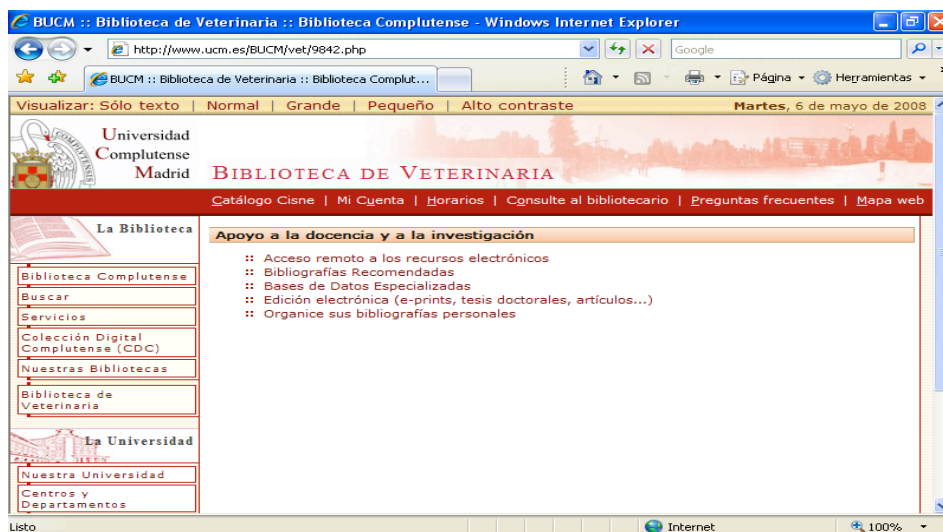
BUCM :: Biblioteca de Veterinaria :: Biblioteca Complutense - Windows Internet Explorer

http://www.ucm.es/BUCM/vet/9842.php

Google

BUCM :: Biblioteca de Veterinaria :: Biblioteca Complut...

Página ▾ Herramientas ▾

Visualizar: Sólo texto | Normal | Grande | Pequeño | Alto contraste

Martes, 6 de mayo de 2008

Universidad Complutense Madrid

BIBLIOTECA DE VETERINARIA

Catálogo Cisne | Mi Cuenta | Horarios | Consulte al bibliotecario | Preguntas frecuentes | Mapa web

La Biblioteca

Biblioteca Complutense

Buscar

Servicios

Colección Digital Complutense (CDC)

Nuestras Bibliotecas

Biblioteca de Veterinaria

La Universidad

Nuestra Universidad

Centros y Departamentos

Apoyo a la docencia y a la investigación

:: Acceso remoto a los recursos electrónicos
:: Bibliografías Recomendadas
:: Bases de Datos Especializadas
:: Edición electrónica (e-prints, tesis doctorales, artículos...)
:: Organice sus bibliografías personales

Listo

Internet

100%